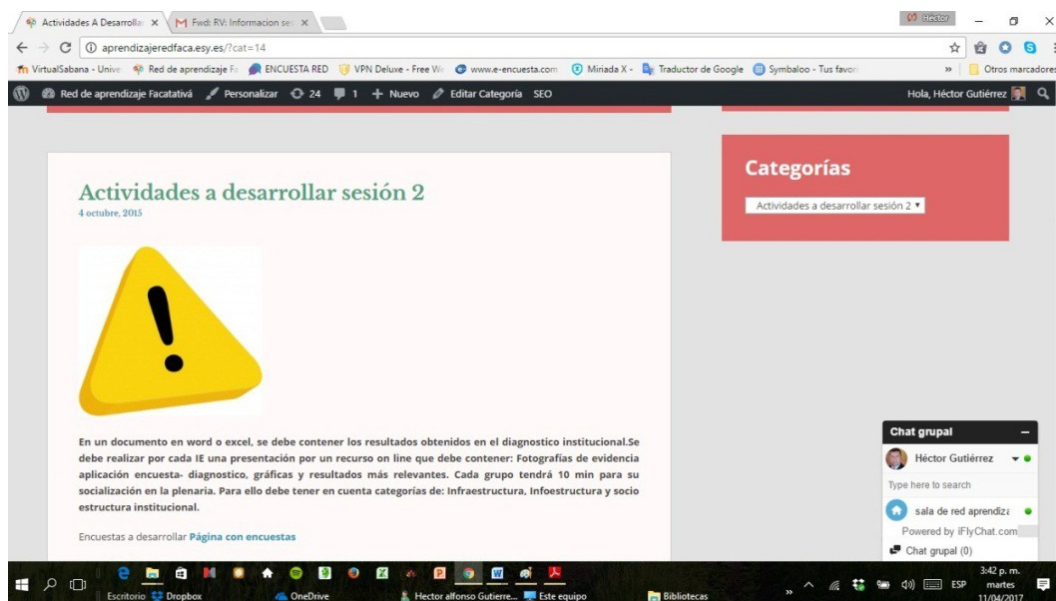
Actividades A Desarrolla ×
Fwd: RV: Informacion se ×
Hector
aprendizajeredfaca.esy.es/?cat=14
VirtualSabana - Unive
Red de aprendizaje F
ENCUESTA RED
VPN Deluxe - Free W
www.e-encuesta.com
Miriada X -
Traductor de Google
Symbaloo - Tus favor
»
Otros marcadores
Red de aprendizaje Facatativá
Personalizar
24
1
Nuevo
Editar Categoría
SEO
Hola, Héctor Gutiérrez

Actividades a desarrollar sesión 2
4 octubre, 2015

En un documento en word o excel, se debe contener los resultados obtenidos en el diagnostico institucional.Se debe realizar por cada IE una presentación por un recurso on line que debe contener: Fotografías de evidencia aplicación encuesta- diagnostico, gráficas y resultados más relevantes. Cada grupo tendrá 10 min para su socialización en la plenaria. Para ello debe tener en cuenta categorías de: Infraestructura, Infoestructura y socio estructura institucional.

Encuestas a desarrollar Página con encuestas

Categorías
Actividades a desarrollar sesión 2

Chat grupal
Héctor Gutiérrez
Type here to search
sala de red aprendizaj
Powered by iFlyChat.com
Chat grupal (0)

Escritorio
Dropbox
OneDrive
Hector alfonso Gutierre...
Este equipo
Bibliotecas
ESP
3:42 p. m.
martes
11/04/2017